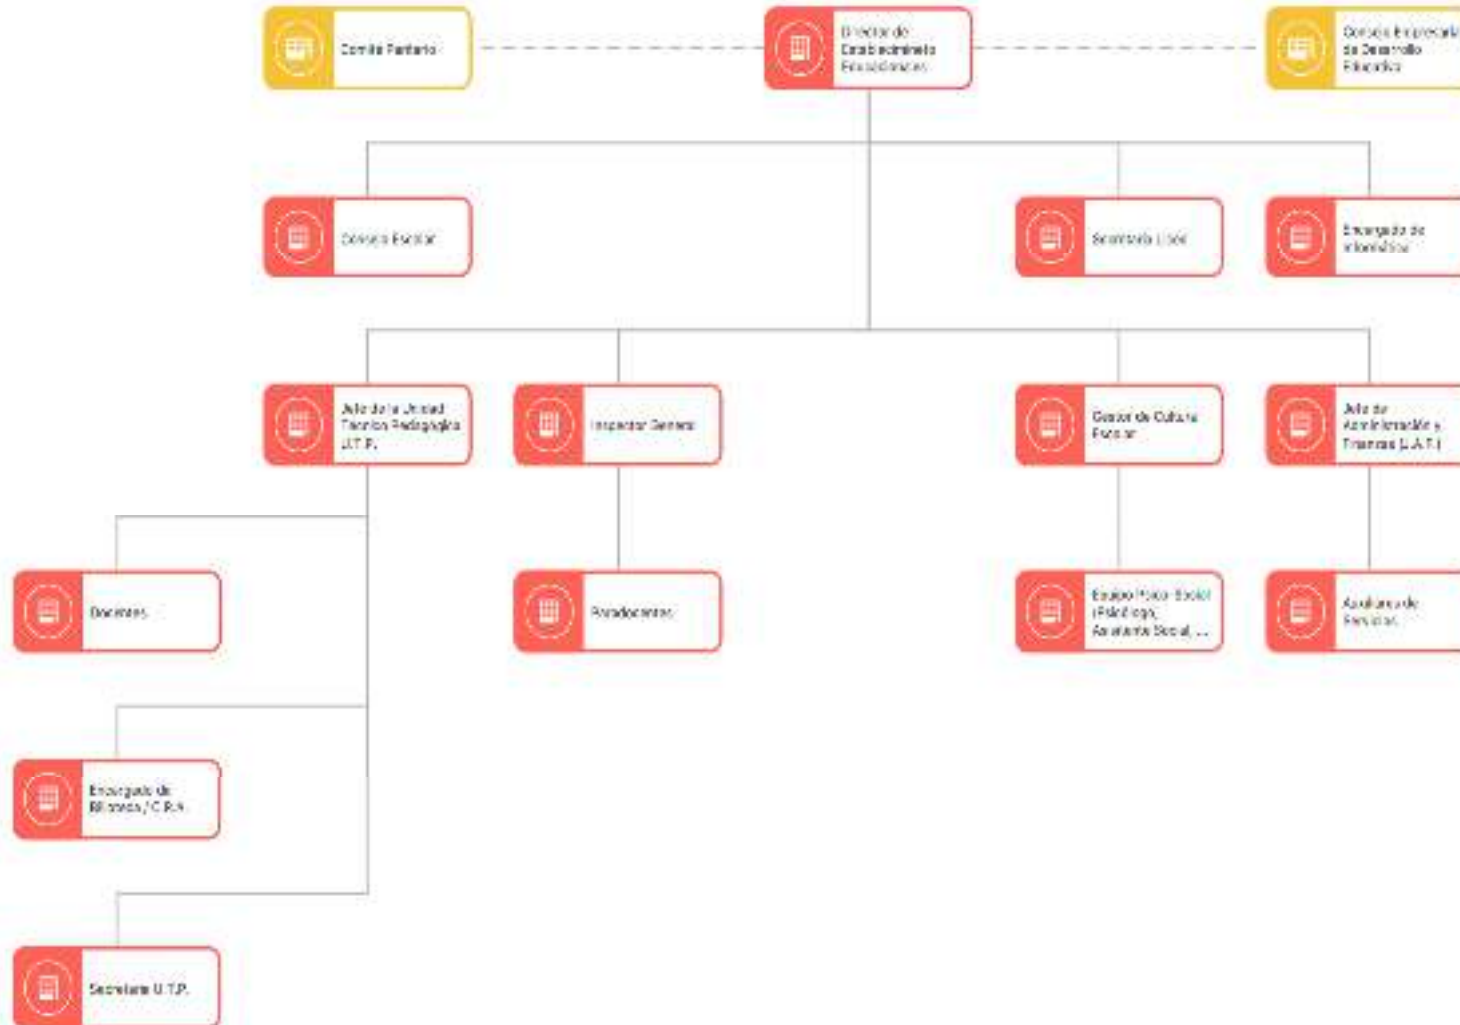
Comité Paritario

Director de Establecimiento Educacional

Consejo Empresarial de Desarrollo Educativo

Consejo Escolar

Secretaria Liceo

Encargado de Informática

Jefe de la Unidad Técnico Pedagógica U.T.P.

Inspector General

Gestor de Cultura Escolar

Jefe de Administración y Finanzas (J.A.F.)

Docentes

Paradocentes

Equipo Psico-Social (Psicólogo, Asistente Social, ...

Auxiliares de Servicios

Encargado de Biblioteca/C.R.A.

Secretaria U.T.P.